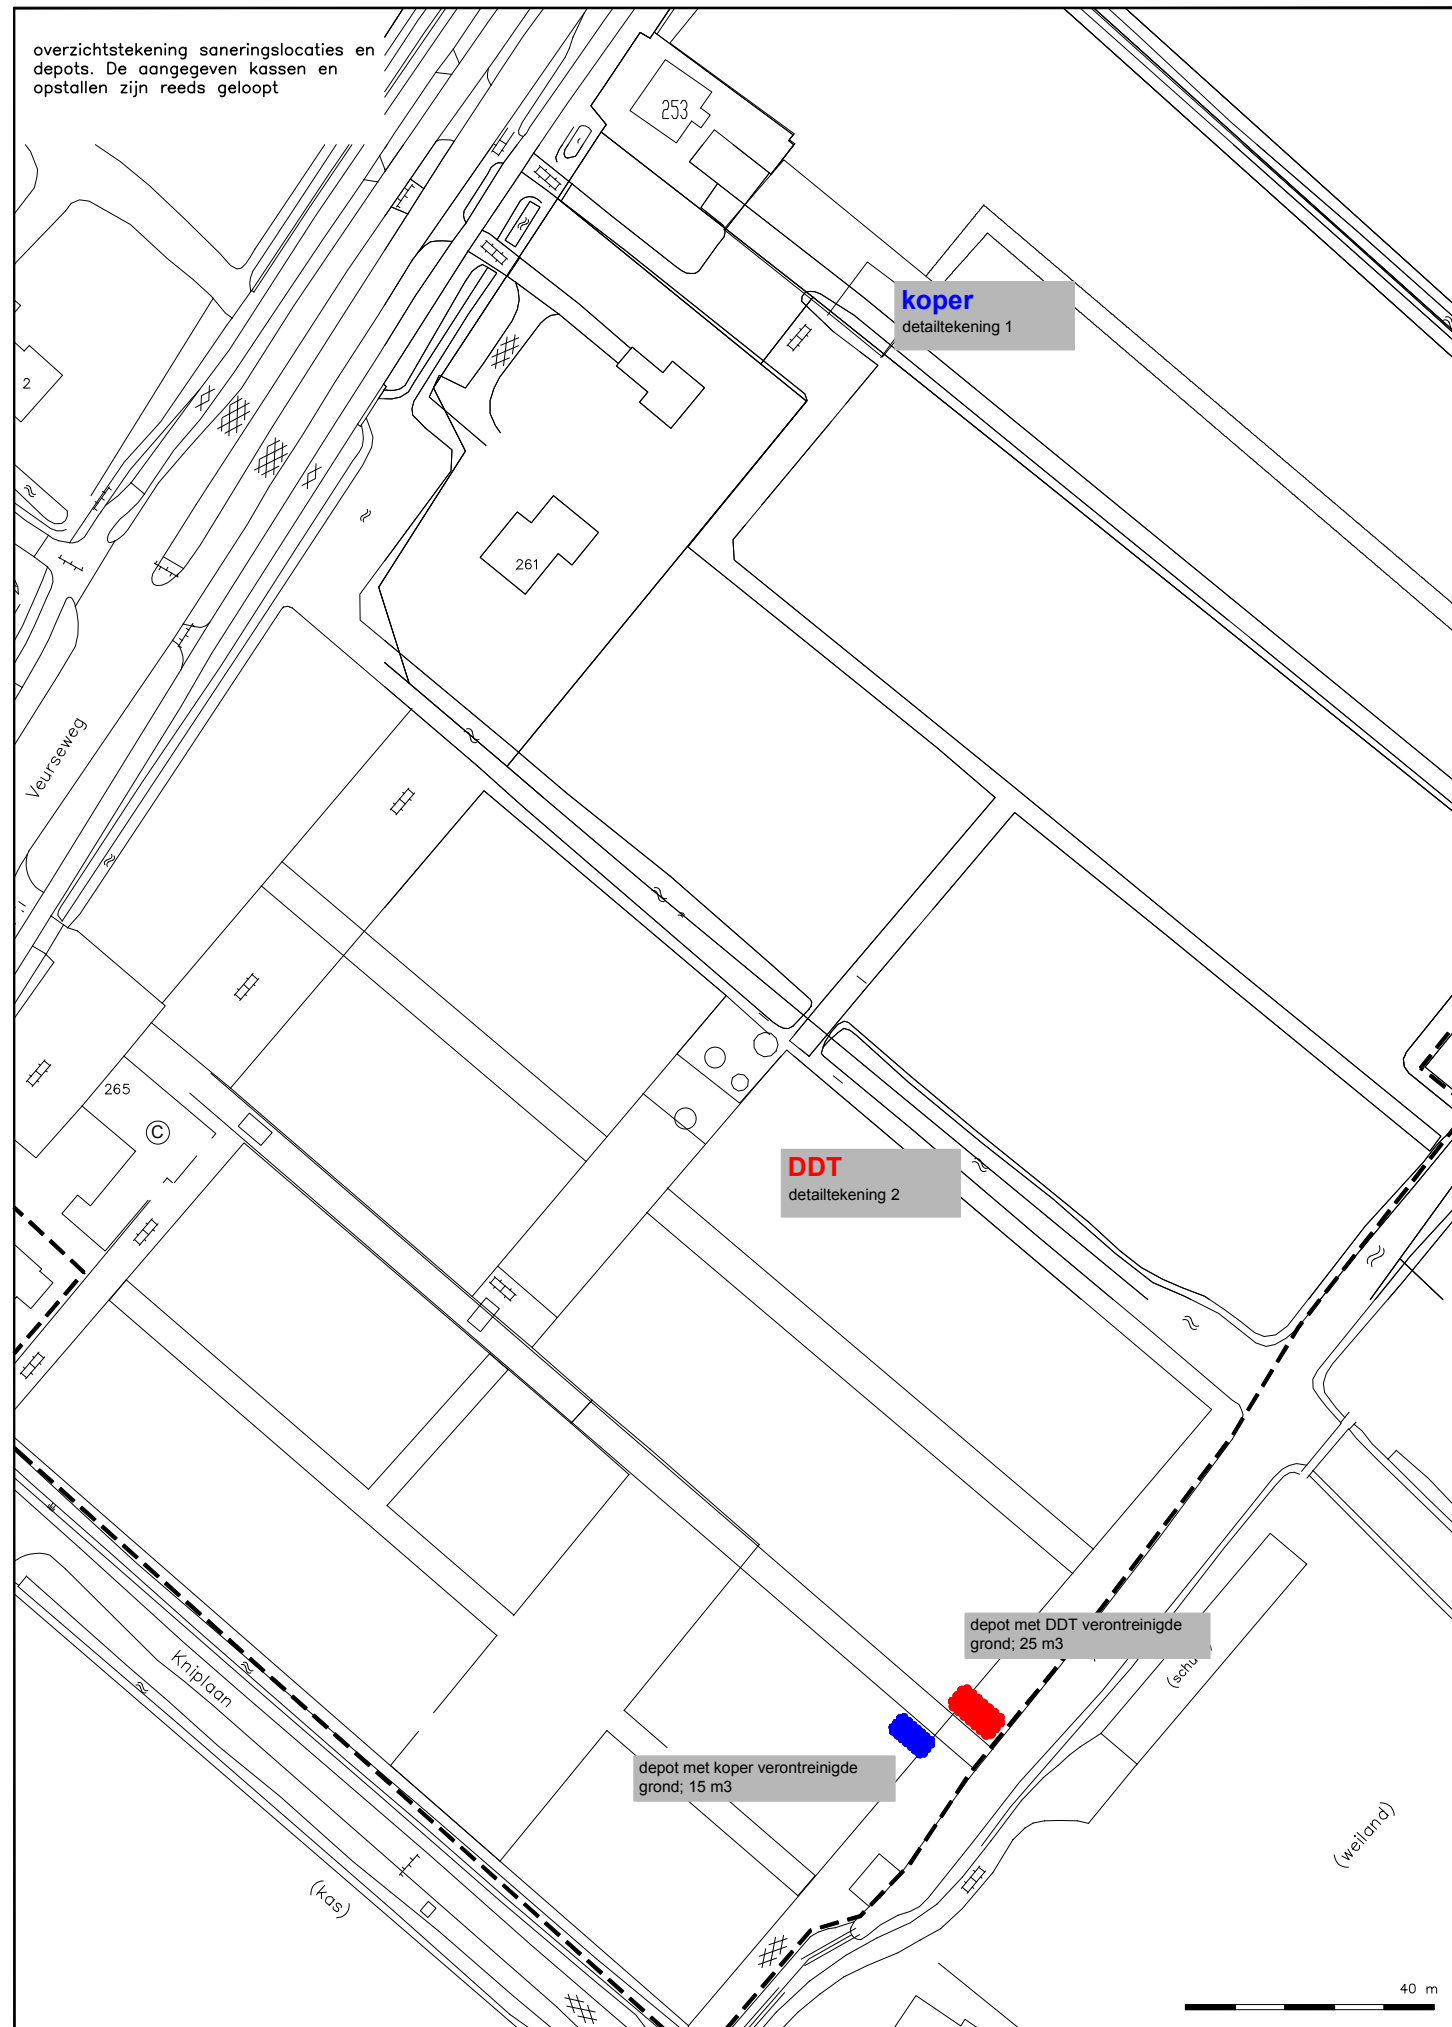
overzichtstekening saneringslocaties en depots. De aangegeven kassen en opstallen zijn reeds geloopt

253

koper
detailtekening 1

2

261

Veurseweg

265

©

DDT
detailtekening 2

depot met DDT verontreinigde grond; 25 m3

(schu

depot met koper verontreinigde grond; 15 m3

Knipl aan

(kas)

(weiland)

40 m